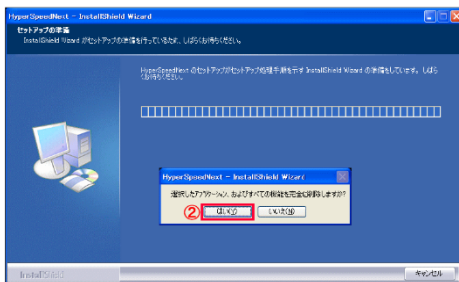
HyperSpeedNext - InstallShield Wizard

セットアップの準備

InstallShield Wizard がセットアップの準備を行っているため、しばらくお待ちください。

HyperSpeedNext のセットアップがセットアップ処理手順を示す InstallShield Wizard の準備をしています。しばらくお待ちください。

HyperSpeedNext - InstallShield Wizar(

選択したアプリケーション、およびすべての機能を完全に削除しますか?

②

はい(Y)

いいえ(N)

InstallShield

キャンセル